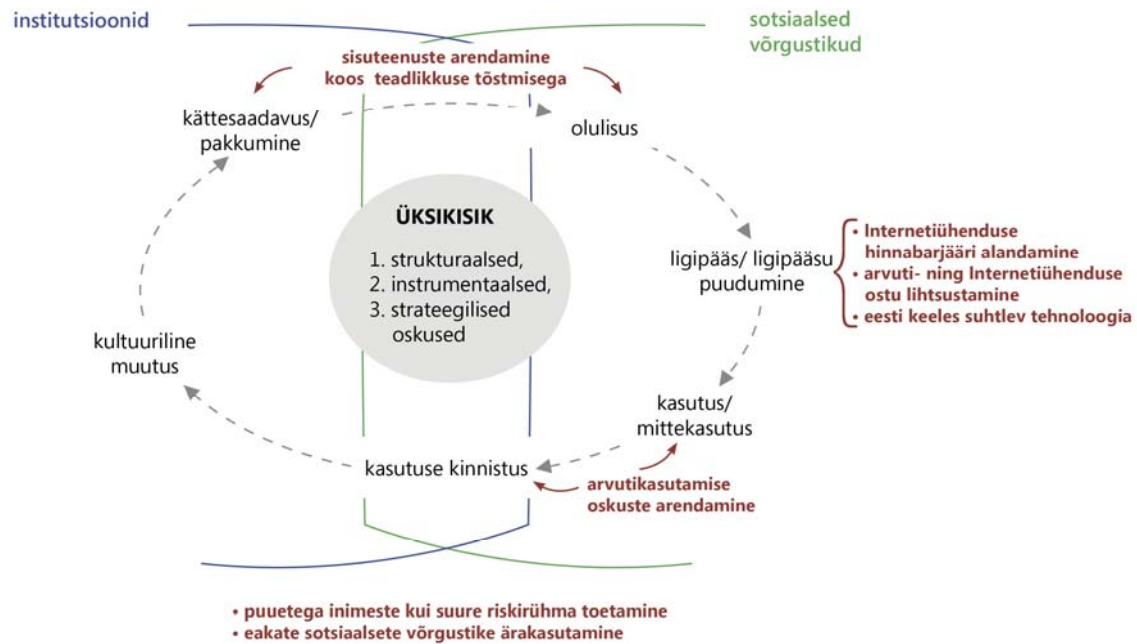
institutsioonid

sotsiaalsed võrgustikud

sisuteenuste arendamine koos teadlikkuse tõstmisega

kättesaadavus/ pakkumine

olulisus

ÜKSIKISIK

1. strukturaalsed,
2. instrumentaalsed,
3. strateegilised oskused

ligipääs/ ligipääsu puudumine

• Internetiühenduse hinnabarjääri alandamine
• arvuti- ning Internetiühenduse ostu lihtsustamine
• eesti keeles suhtlev tehnoloogia

kultuuriline muutus

kasutus/ mittekasutus

kasutuse kinnistus

arvutikasutamise oskuste arendamine

• puuetega inimeste kui suure riskirühma toetamine
• eakate sotsiaalsete võrgustike ärakasutamine